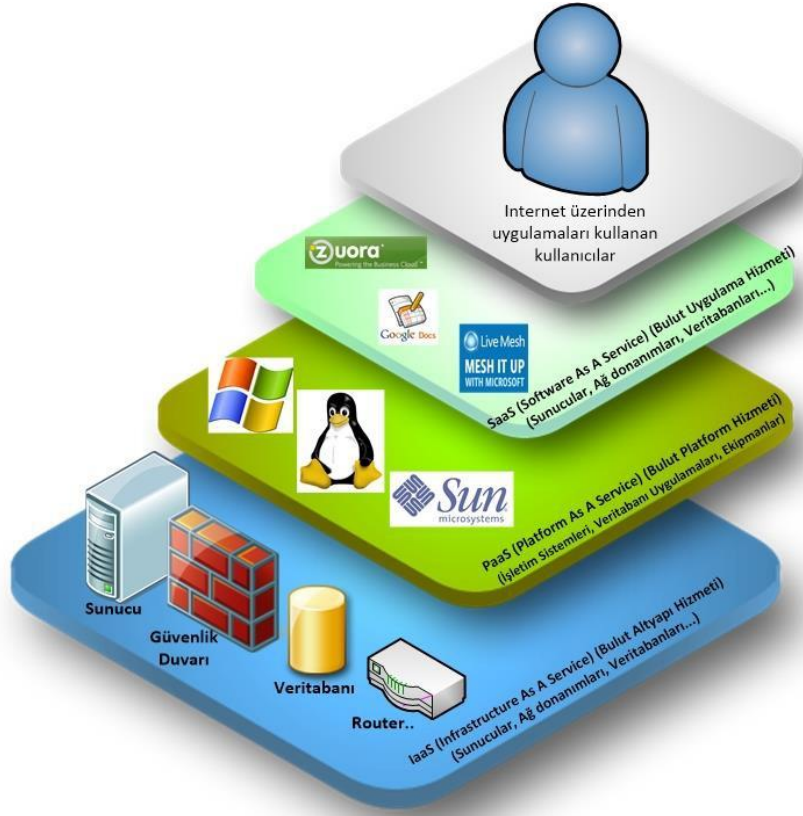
Internet üzerinden uygulamaları kullanan kullanıcılar

zuora
Powering the Business Cloud

Google Docs

Live Mesh
MESH IT UP
WITH MICROSOFT

SaaS (Software As A Service) (Bulut Uygulama Hizmeti)
(Sunucular, Ağ donanımları, Veritabanları...)

Sun
microsystems

PaaS (Platform As A Service) (Bulut Platform Hizmeti)
(İşletim Sistemleri, Veritabanı Uygulamaları, Ekipmanlar)

Sunucu

Güvenlik Duvarı

Veritabanı

Router..

IaaS (Infrastructure As A Service) (Bulut Altyapı Hizmeti)
(Sunucular, Ağ donanımları, Veritabanları...)